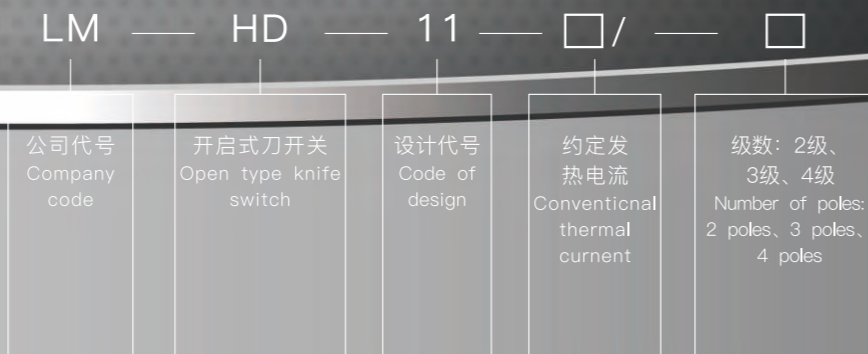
LM — HD — 11 — □/ — □

公司代号
Company code

开启式刀开关
Open type knife switch

设计代号
Code of design

约定发热电流
Conventicnal thermal curnent

级数：2级、3级、4级
Number of poles: 2 poles、3 poles、4 poles